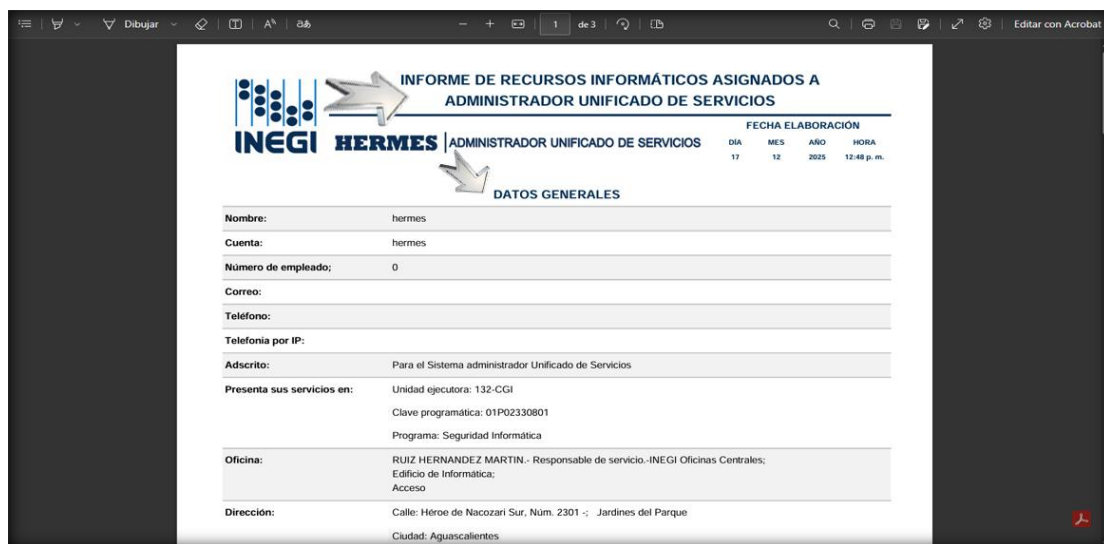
Dibujar | Aᴬ | 1 de 3 | Editar con Acrobat

INFORME DE RECURSOS INFORMÁTICOS ASIGNADOS A ADMINISTRADOR UNIFICADO DE SERVICIOS

INEGI HERMES ADMINISTRADOR UNIFICADO DE SERVICIOS

FECHA ELABORACIÓN

| DÍA | MES | AÑO | HORA |
|---|---|---|---|
| 17 | 12 | 2025 | 12:48 p. m. |

DATOS GENERALES

| | |
|---|---|
| Nombre: | hermes |
| Cuenta: | hermes |
| Número de empleado; | 0 |
| Correo: | |
| Teléfono: | |
| Telefonía por IP: | |
| Adscrito: | Para el Sistema administrador Unificado de Servicios |
| Presenta sus servicios en: | Unidad ejecutora: 132-CGI<br>Clave programática: 01P02330801<br>Programa: Seguridad Informática |
| Oficina: | RUIZ HERNANDEZ MARTIN.- Responsable de servicio.-INEGI Oficinas Centrales; Edificio de Informática; Acceso |
| Dirección: | Calle: Héroe de Nacozari Sur, Núm. 2301 -; Jardines del Parque<br>Ciudad: Aguascalientes |